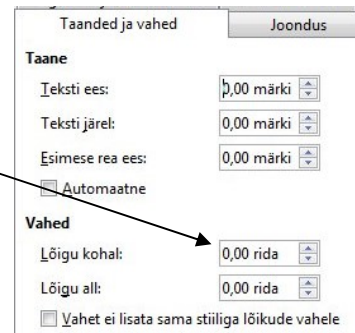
Taanded ja vahed | Joondus

Taane

Teksti ees: 0,00 märki

Teksti järel: 0,00 märki

Esimese rea ees: 0,00 märki

Automaatne

Vahed

Lõigu kohal: 0,00 rida

Lõigu all: 0,00 rida

Vahet ei lisata sama stiiliga lõikude vahele